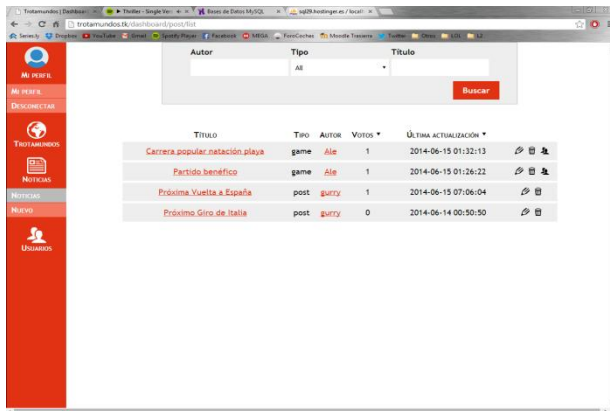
Trotamundos | Dashbo... ▶ Thriller - Single Ver... Bases de Datos MySQL sql29.hostinger.es / localh...

trotamundos.tk/dashboard/post/list

Seriesly Dropbox YouTube Gmail Spotify Player Facebook MEGA ForoCoches Moodle Trasiera Twitter Otros LOL L2

Mi perfil
Mi perfil
Desconectar

Trotamundos

Noticias
Noticias
Nuevo

Usuarios

Autor
Tipo
All
Título
Buscar

| Título | Tipo | Autor | Votos ▼ | Última actualización ▼ |
|---|---|---|---|---|
| Carrera popular natación playa | game | Ale | 1 | 2014-06-15 01:32:13 |
| Partido benéfico | game | Ale | 1 | 2014-06-15 01:26:22 |
| Próxima Vuelta a España | post | gurry | 1 | 2014-06-15 07:06:04 |
| Próximo Giro de Italia | post | gurry | 0 | 2014-06-14 00:50:50 |